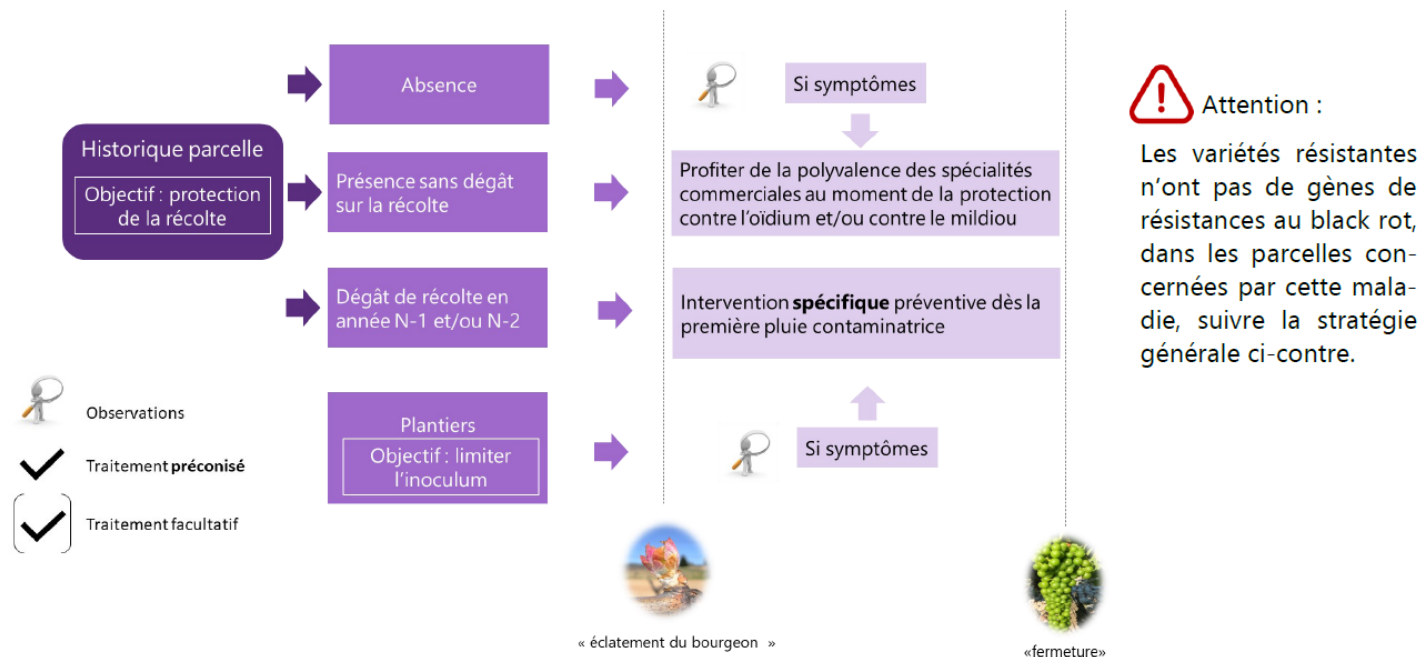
Historique parcelle

Objectif : protection de la récolte

Absence

Présence sans dégât sur la récolte

Dégât de récolte en année N-1 et/ou N-2

Plantiers

Objectif : limiter l'inoculum

Si symptômes

Profiter de la polyvalence des spécialités commerciales au moment de la protection contre l'oïdium et/ou contre le mildiou

Intervention **spécifique** préventive dès la première pluie contaminatrice

Si symptômes

Attention :

Les variétés résistantes n'ont pas de gènes de résistances au black rot, dans les parcelles concernées par cette maladie, suivre la stratégie générale ci-contre.

Observations

Traitement **préconisé**

Traitement facultatif

« éclatement du bourgeon »

«fermeture»